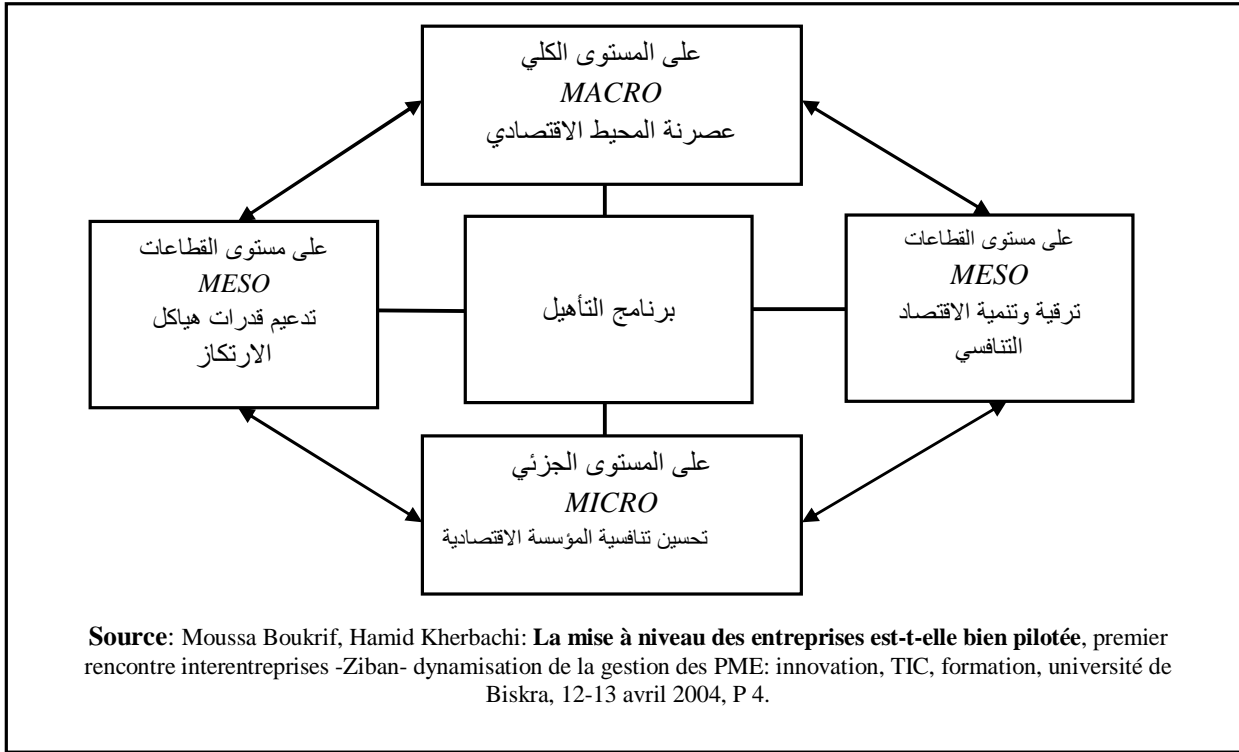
على المستوى الكلي
MACRO
عصرنة المحيط الاقتصادي

على مستوى القطاعات
MESO
تدعيم قدرات هياكل الارتكاز

برنامج التأهيل

على مستوى القطاعات
MESO
ترقية وتنمية الاقتصاد التنافسي

على المستوى الجزئي
MICRO
تحسين تنافسية المؤسسة الاقتصادية

**Source**: Moussa Boukrif, Hamid Kherbachi: **La mise à niveau des entreprises est-t-elle bien pilotée**, premier rencontre interentreprises -Ziban- dynamisation de la gestion des PME: innovation, TIC, formation, université de Biskra, 12-13 avril 2004, P 4.